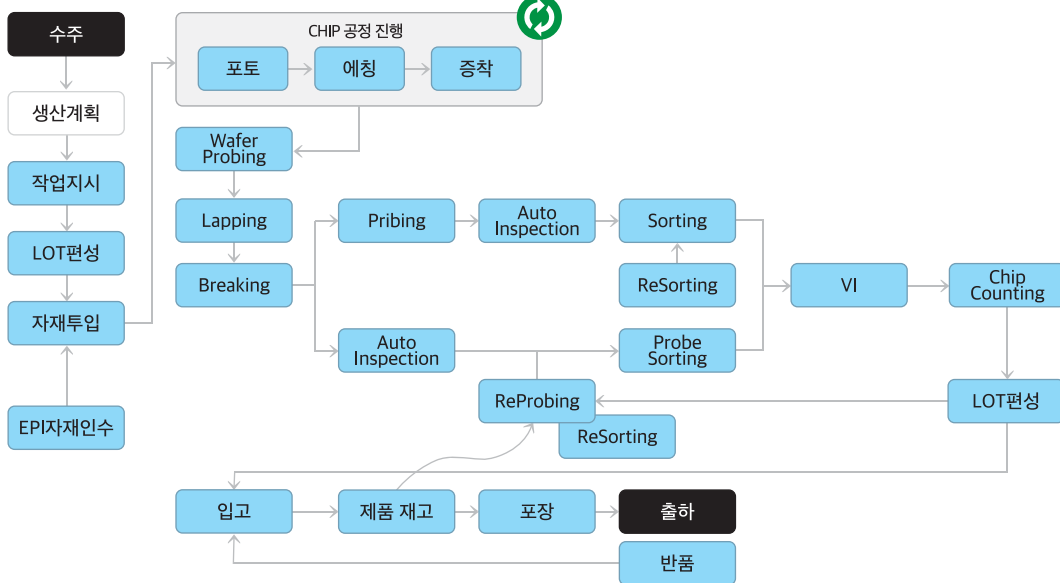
수주

생산계획

작업지시

LOT편성

자재투입

EPI자재인수

CHIP 공정 진행

포토

에칭

증착

Wafer Probing

Lapping

Breaking

Pribing

Auto Inspection

Sorting

ReSorting

VI

Chip Counting

Auto Inspection

Probe Sorting

ReProbing

ReSorting

LOT편성

입고

제품 재고

포장

출하

반품